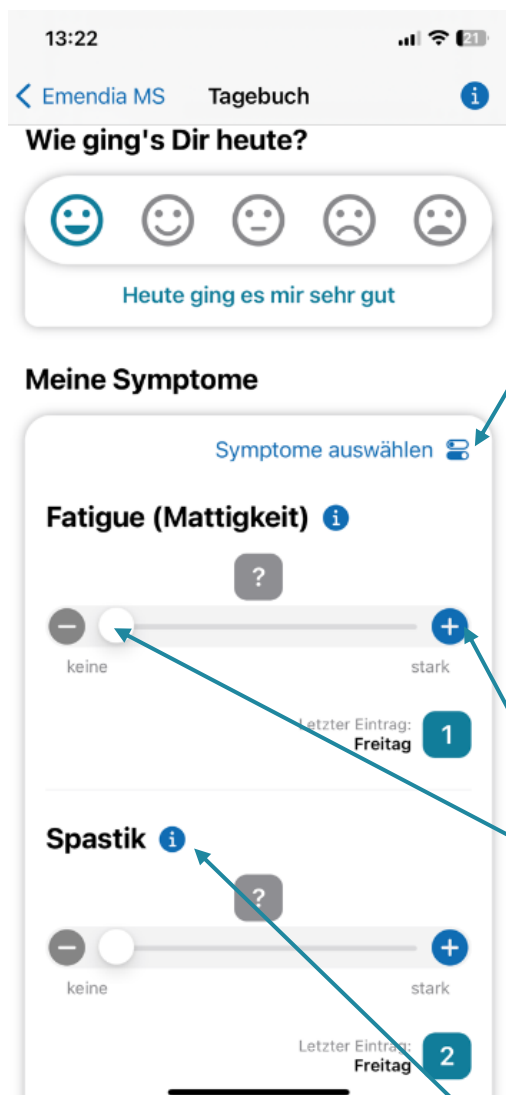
13:22

21

< Emendia MS Tagebuch

Wie ging's Dir heute?

Heute ging es mir sehr gut

Meine Symptome

Symptome auswählen

Fatigue (Mattigkeit)

?

keine stark

Letzter Eintrag:
Freitag

1

Spastik

?

keine stark

Letzter Eintrag:
Freitag

2